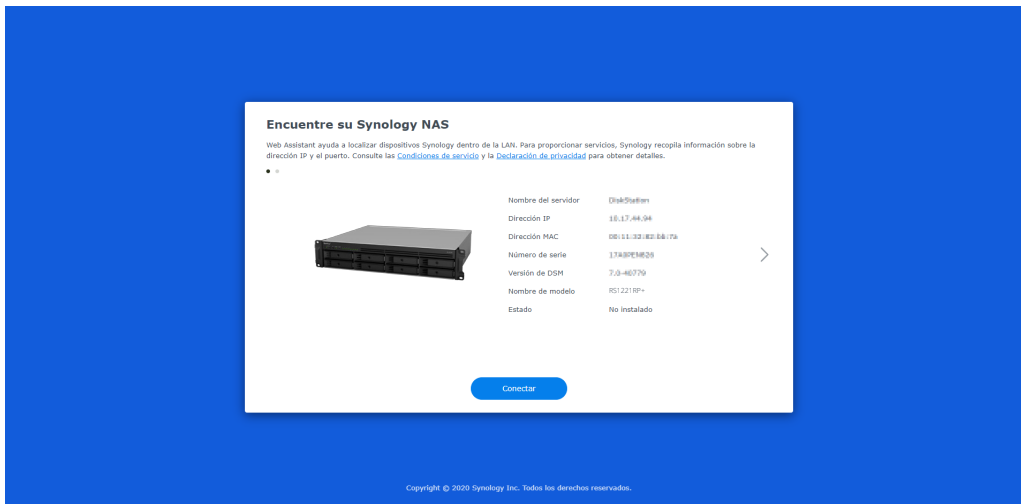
Encuentre su Synology NAS

Web Assistant ayuda a localizar dispositivos Synology dentro de la LAN. Para proporcionar servicios, Synology recopila información sobre la dirección IP y el puerto. Consulte las Condiciones de servicio y la Declaración de privacidad para obtener detalles.

| | |
|---|---|
| Nombre del servidor | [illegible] |
| Dirección IP | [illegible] |
| Dirección MAC | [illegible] |
| Número de serie | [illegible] |
| Versión de DSM | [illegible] |
| Nombre de modelo | RS1221RP+ |
| Estado | No instalado |

Conectar

Copyright © 2020 Synology Inc. Todos los derechos reservados.